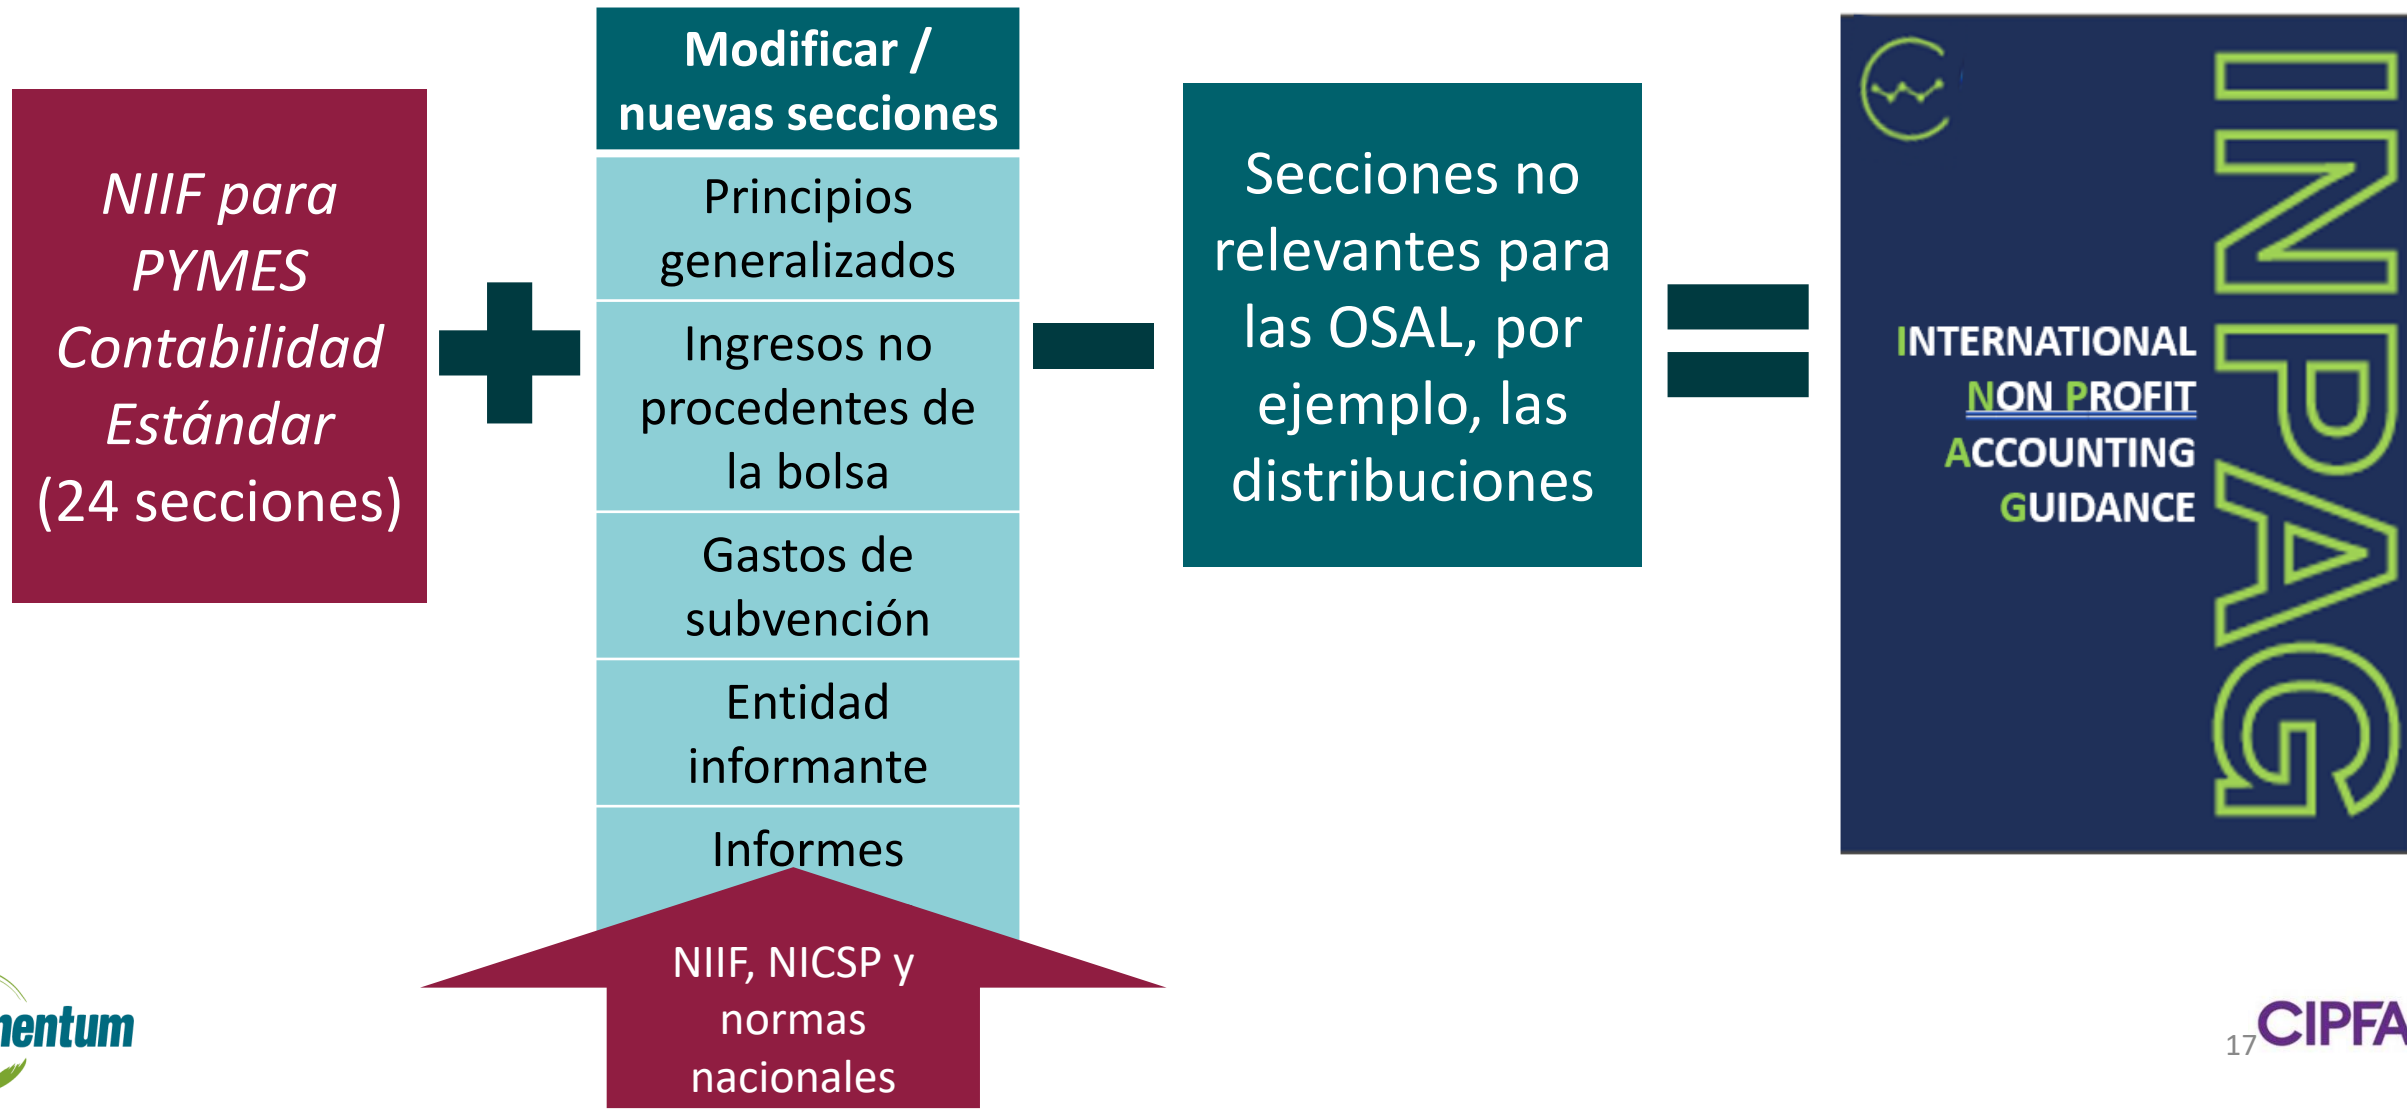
NIIF para PYMES Contabilidad Estándar (24 secciones)

Modificar / nuevas secciones

Principios generalizados

Ingresos no procedentes de la bolsa

Gastos de subvención

Entidad informante

Informes

NIIF, NICSP y normas nacionales

Secciones no relevantes para las OSAL, por ejemplo, las distribuciones

INTERNATIONAL NON PROFIT ACCOUNTING GUIDANCE

INPAG

nentum

17

CIPFA